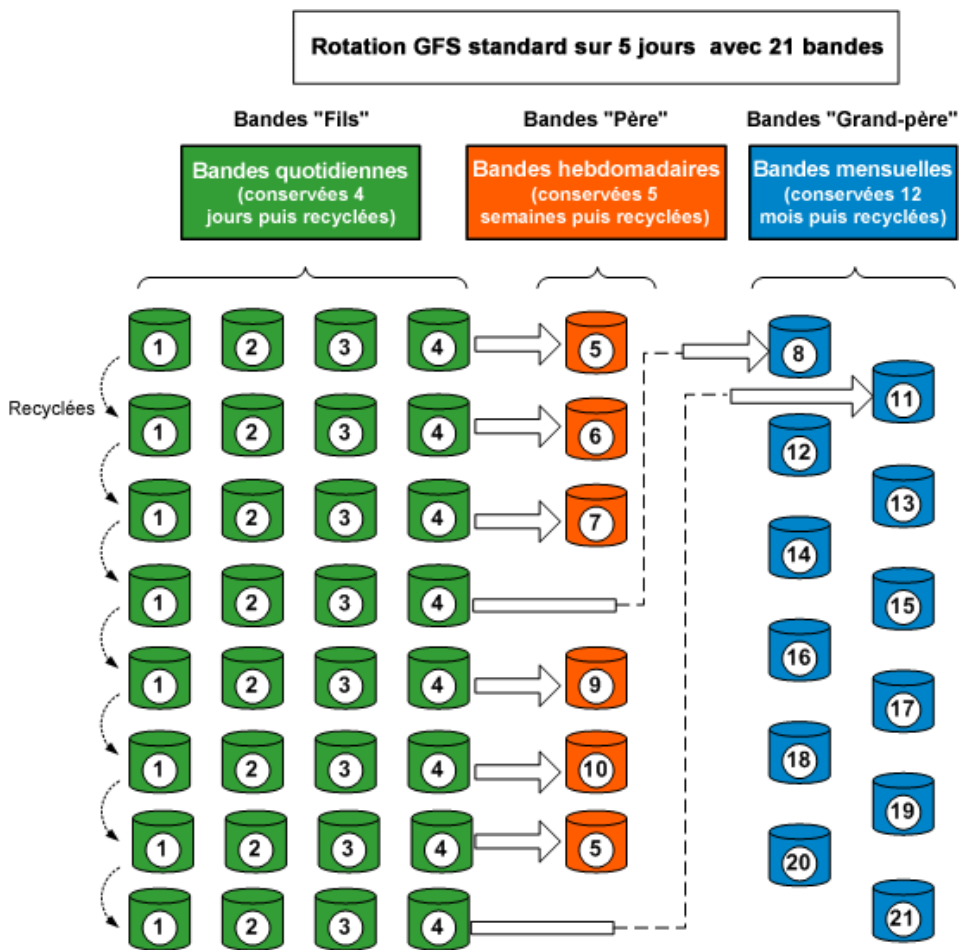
Rotation GFS standard sur 5 jours avec 21 bandes

Bandes "Fils"

Bandes quotidiennes (conservées 4 jours puis recyclées)

Bandes "Père"

Bandes hebdomadaires (conservées 5 semaines puis recyclées)

Bandes "Grand-père"

Bandes mensuelles (conservées 12 mois puis recyclées)

Recyclées

1 2 3 4 5 8
1 2 3 4 6 11
1 2 3 4 7 12
1 2 3 4 13
1 2 3 4 9 14
1 2 3 4 10 15
1 2 3 4 5 16
1 2 3 4 17 18 19 20 21